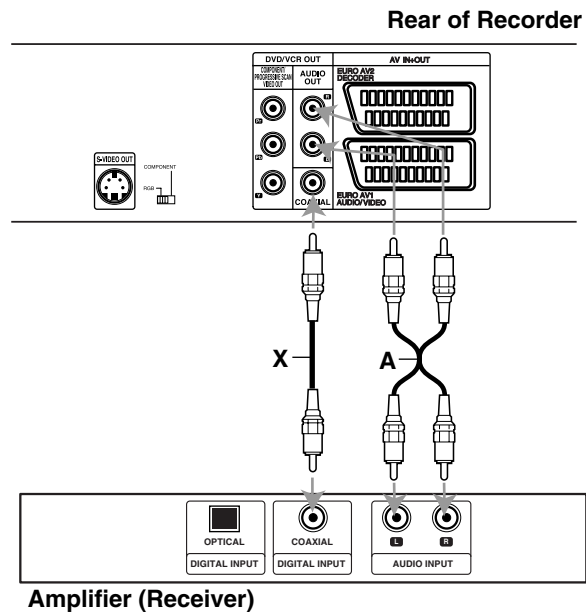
Rear of Recorder

DVD/VCR OUT

AV IN•OUT

COMPONENT/ PROGRESSIVE SCAN VIDEO OUT

AUDIO OUT

EURO AV2 DECODER

S-VIDEO OUT

COMPONENT

RGB

Pr

Pb

Y

R

L

COAXIAL

EURO AV1 AUDIO/VIDEO

X

A

OPTICAL

DIGITAL INPUT

COAXIAL

DIGITAL INPUT

L

R

AUDIO INPUT

Amplifier (Receiver)